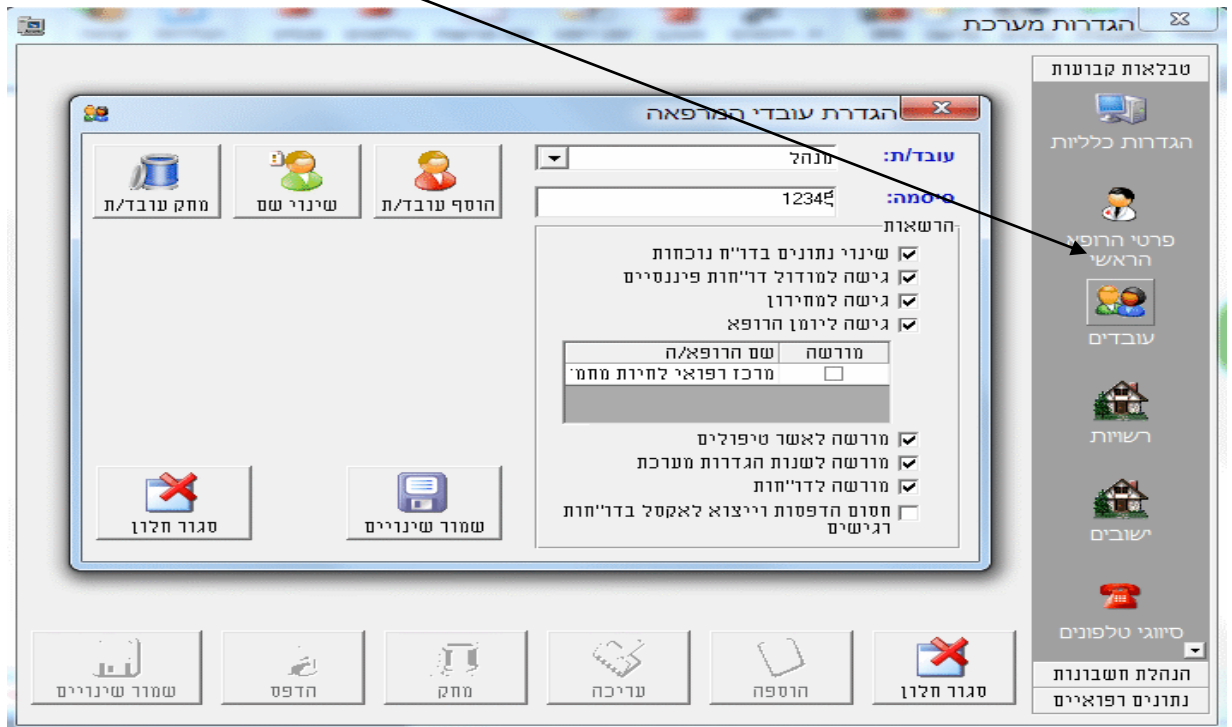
הגדרות מערכת

טבלאות קבועות
הגדרות כלליות
פרטי הרופא הראשי
עובדים
רשויות
ישובים
סיווגי טלפונים
הנהלת חשבונות
נתונים רפואיים

הגדרת עובדי המרפאה

עובד/ת: מנהל
סיסמה: 12345

הוסף עובד/ת
שינוי שם
מחק עובד/ת

הרשאות
שינוי נתונים בדו"ח נוכחות
גישה למודול דו"חות פיננסיים
גישה למחירון
גישה ליומן הרופא

| מורשה | שם הרופא/ה |
|---|---|
| ☐ | מרכז רפואי לחיות מחמ |

מורשה לאשר טיפולים
מורשה לשנות הגדרות מערכת
מורשה לדו"חות
חסום הדפסות וייצוא לאקסל בדו"חות רגישים

שמור שינויים
סגור חלון

סגור חלון
הוספה
עריכה
מחק
הדפס
שמור שינויים